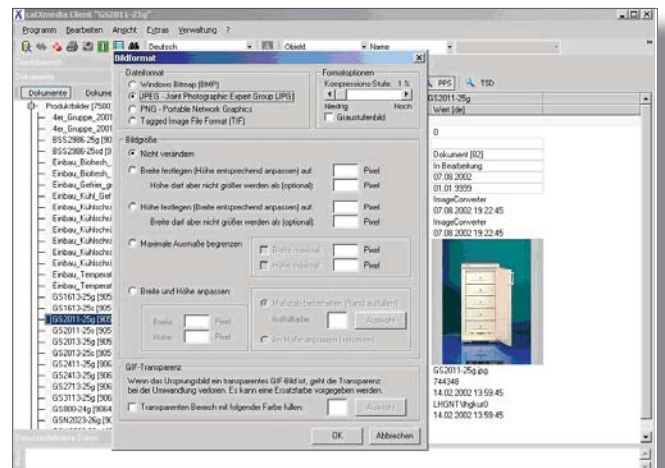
LatXmedia Client "GS2011-25g"

Programm Bearbeiten Ansicht Extras Verwaltung ?

Deutsch
Objekt
Name

Dokumente

Dokumente Dokume

Produktbilder [7500
4er_Gruppe_2001
4er_Gruppe_2001
BSS2986-25g [90
BSS2986-25g [9
Einbau_Biohesh_
Einbau_Biohesh_
Einbau_Gefrier_g
Einbau_Kühl_Gef
Einbau_Kühlschr
Einbau_Kühlschr
Einbau_Kühlschr
Einbau_Kühlschr
Einbau_Kühlschr
Einbau_Kühlschr
Einbau_Temperat
Einbau_Temperat
GS1613-25g [905
GS1613-25r [905
GS2011-25g [905
GS2011-25r [905
GS2013-25g [905
GS2013-25r [905
GS2411-25g [906
GS2413-25g [906
GS2713-25g [906
GS3113-25g [906
GS800-24g [9064
GSN2023-26g [90

Bildformat

Dateiformat
Windows Bitmap (BMP)
JPEG - Joint Photographic Expert Group (JPG)
PNG - Portable Network Graphics
Tagged Image File Format (TIF)

Formatoptionen
Kompressions-Stufe: 1 %
Niedrig Hoch
Graustufenbild

Bildgröße
Nicht verändern
Breite festlegen (Höhe entsprechend anpassen) auf: Pixel
Höhe darf aber nicht größer werden als (optional): Pixel
Höhe festlegen (Breite entsprechend anpassen) auf: Pixel
Breite darf aber nicht größer werden als (optional): Pixel
Maximale Ausmaße begrenzen
Breite maximal Pixel
Höhe maximal Pixel
Breite und Höhe anpassen:
Maßstab beibehalten (Rand auffüllen)
Auffüllfarbe Auswahl
Breite Pixel
Höhe Pixel
An Maße anpassen (verzerren)

GIF-Transparenz
Wenn das Ursprungsbild ein transparentes GIF-Bild ist, geht die Transparenz bei der Umwandlung verloren. Es kann eine Ersatzfarbe vorgegeben werden.
Transparenten Bereich mit folgender Farbe füllen: Auswahl

OK Abbrechen

PPS TSD
GS2011-25g
Wert [de]
0
Dokument [82]
In Bearbeitung
07.08.2002
01.01.9999
ImageConverter
07.08.2002 19:22:45
ImageConverter
07.08.2002 19:22:45
GS2011-25g.jpg
744348
14.02.2002 13:59:45
LHGNT\thgku0
14.02.2002 13:59:45

Benutzerdefinierte Daten